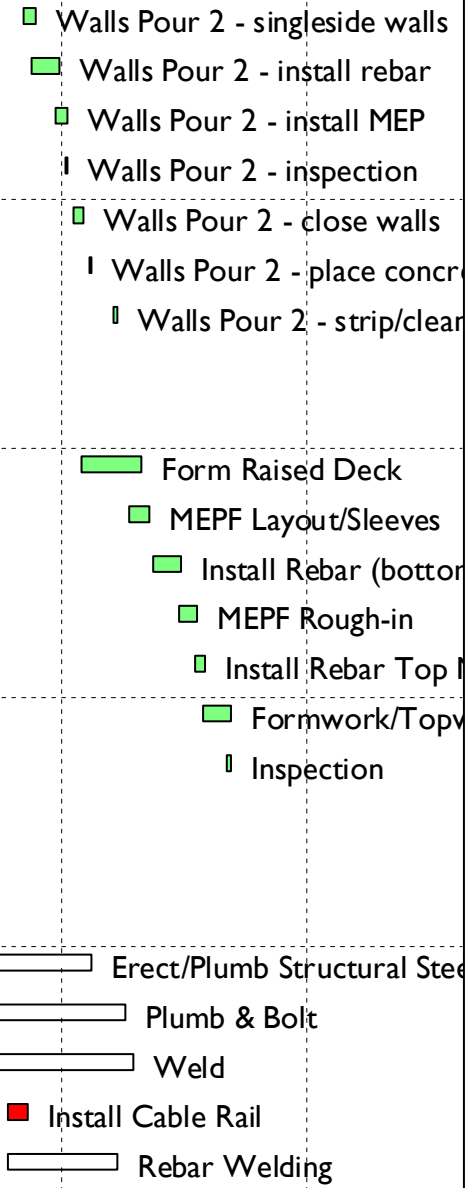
Walls Pour 2 - singleside walls
Walls Pour 2 - install rebar
Walls Pour 2 - install MEP
Walls Pour 2 - inspection
Walls Pour 2 - close walls
Walls Pour 2 - place concr
Walls Pour 2 - strip/clear
Form Raised Deck
MEPF Layout/Sleeves
Install Rebar (bottor
MEPF Rough-in
Install Rebar Top N
Formwork/Topv
Inspection
Erect/Plumb Structural Stee
Plumb & Bolt
Weld
Install Cable Rail
Rebar Welding